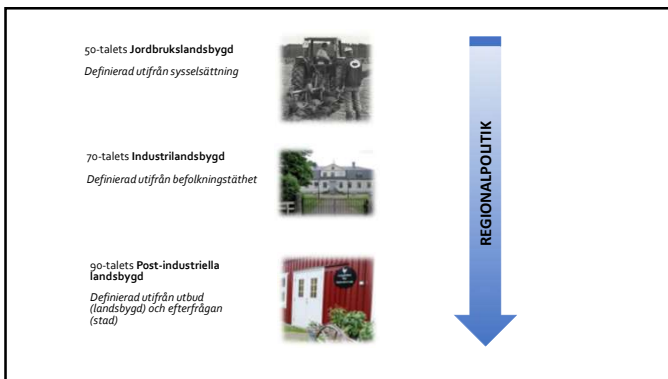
50-talets **Jordbrukslandsbygd**

*Definierad utifrån sysselsättning*

70-talets **Industrilandsbygd**

*Definierad utifrån befolkningstäthet*

90-talets **Post-industriella landsbygd**

*Definierad utifrån utbud (landsbygd) och efterfrågan (stad)*

REGIONALPOLITIK